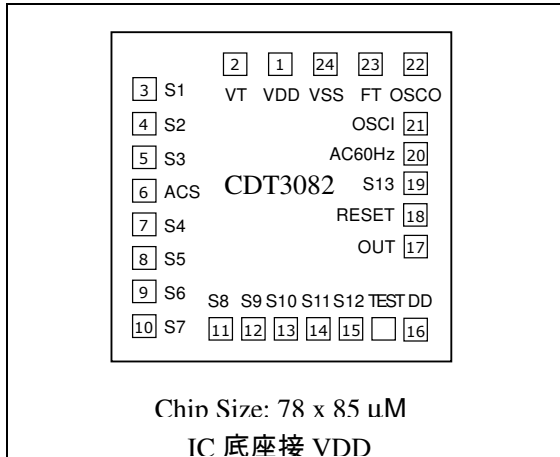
2 1 24 23 22
VT VDD VSS FT OSCO

3 S1
4 S2
5 S3
6 ACS
7 S4
8 S5
9 S6
10 S7

CDT3082

OSCI 21
AC60Hz 20
S13 19
RESET 18
OUT 17

S8 S9 S10 S11 S12 TEST DD
11 12 13 14 15 16

Chip Size: 78 x 85 uM
IC 底座接 VDD